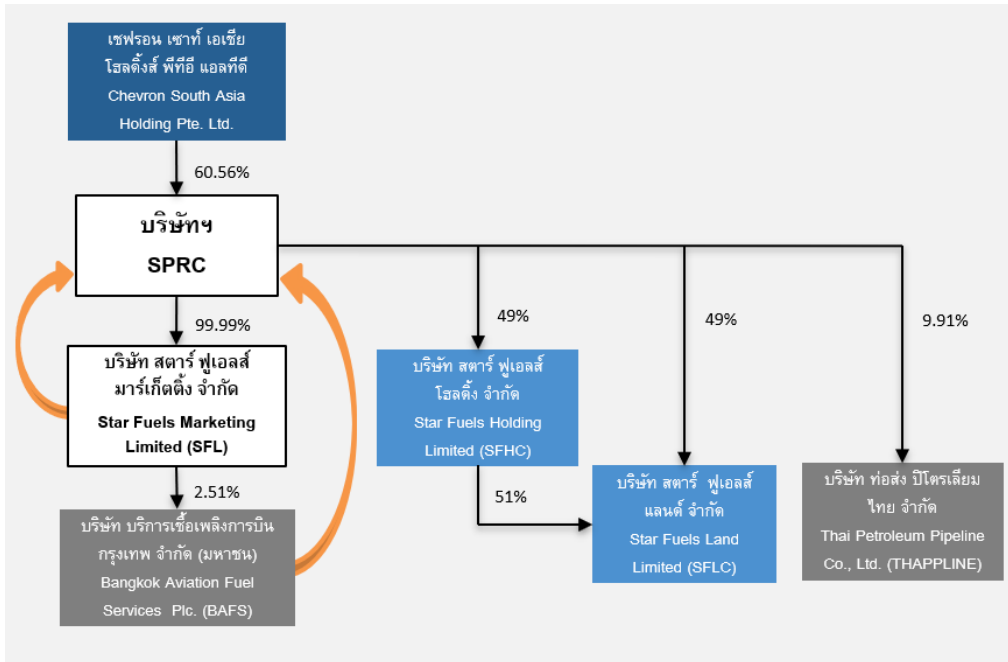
เชฟรอน เซาท์ เอเชีย โฮลดิ้งส์ พีทีอี แอลทีดี
Chevron South Asia Holding Pte. Ltd.

60.56%

บริษัทฯ
SPRC

99.99%

บริษัท สตาร์ ฟูเอลส์ มาร์เก็ตติ้ง จำกัด
Star Fuels Marketing Limited (SFL)

2.51%

บริษัท บริการเชื้อเพลิงการบินกรุงเทพ จำกัด (มหาชน)
Bangkok Aviation Fuel Services Plc. (BAFS)

49%

บริษัท สตาร์ ฟูเอลส์ โฮลดิ้ง จำกัด
Star Fuels Holding Limited (SFHC)

51%

49%

บริษัท สตาร์ ฟูเอลส์ แลนด์ จำกัด
Star Fuels Land Limited (SFLC)

9.91%

บริษัท ท่อส่ง ปิโตรเลียมไทย จำกัด
Thai Petroleum Pipeline Co., Ltd. (THAPPLINE)